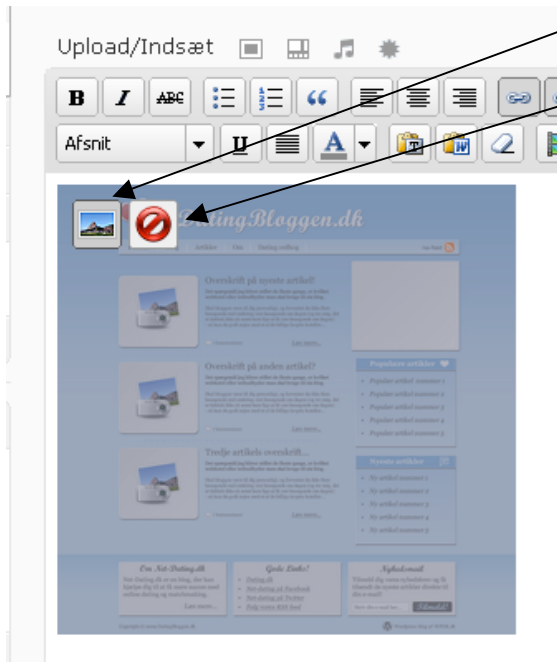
Upload/Indsæt

B I ABC

Afsnit U A

DatingBloggen.dk

Artikler Om Dating-ordbog

Overskrift på nyeste artikel?

Overskrift på anden artikel?

Populære artikler

Populær artikel nummer 1
Populær artikel nummer 2
Populær artikel nummer 3
Populær artikel nummer 4
Populær artikel nummer 5

Tredje artikels overskrift...

Nyeste artikler

Ny artikel nummer 1
Ny artikel nummer 2
Ny artikel nummer 3
Ny artikel nummer 4
Ny artikel nummer 5

Om Net-Dating.dk

Gode Links!

Nyhedsmail

Læs mere...